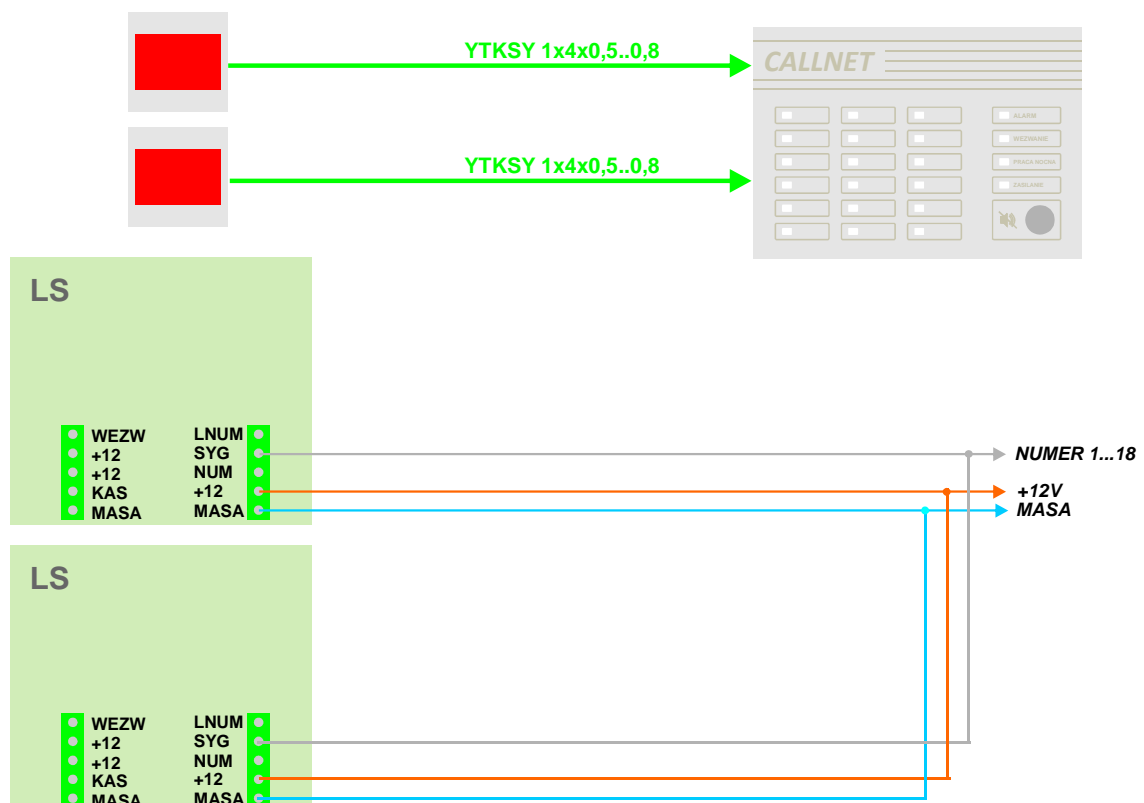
YTKSY 1x4x0,5..0,8

YTKSY 1x4x0,5..0,8

CALLNET

ALARM
WEZWANIE
PRACA NOCNA
ZASLANIE

LS

WEZW
+12
+12
KAS
MASA

LNUM
SYG
NUM
+12
MASA

NUMER 1...18
+12V
MASA

LS

WEZW
+12
+12
KAS
MASA

LNUM
SYG
NUM
+12
MASA